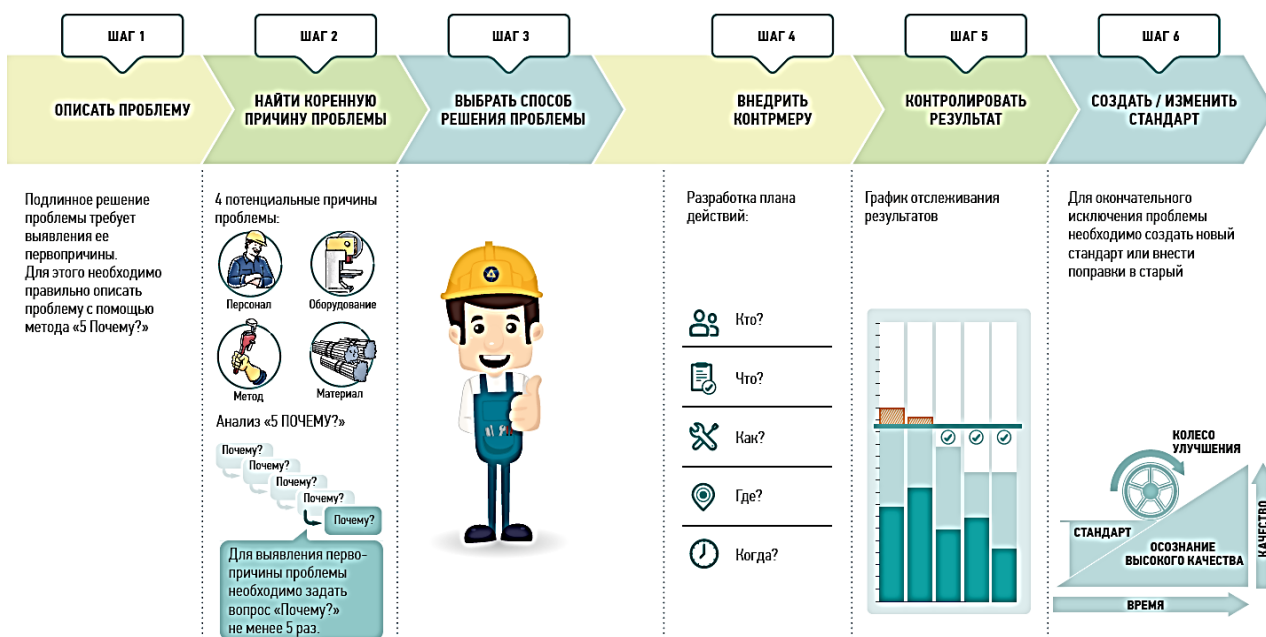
ШАГ 1
ОПИСАТЬ ПРОБЛЕМУ

ШАГ 2
НАЙТИ КОРЕННУЮ ПРИЧИНУ ПРОБЛЕМЫ

ШАГ 3
ВЫБРАТЬ СПОСОБ РЕШЕНИЯ ПРОБЛЕМЫ

ШАГ 4
ВНЕДРИТЬ КОНТРМЕРУ

ШАГ 5
КОНТРОЛИРОВАТЬ РЕЗУЛЬТАТ

ШАГ 6
СОЗДАТЬ / ИЗМЕНИТЬ СТАНДАРТ

Подлинное решение проблемы требует выявления ее первопричины. Для этого необходимо правильно описать проблему с помощью метода «5 Почему?»

4 потенциальные причины проблемы:

Персонал
Оборудование
Метод
Материал

Анализ «5 ПОЧЕМУ?»

Почему?
Почему?
Почему?
Почему?
Почему?

Для выявления первопричины проблемы необходимо задать вопрос «Почему?» не менее 5 раз.

Разработка плана действий:

Кто?
Что?
Как?
Где?
Когда?

График отслеживания результатов

Для окончательного исключения проблемы необходимо создать новый стандарт или внести поправки в старый

КОЛЕСО УЛУЧШЕНИЯ
СТАНДАРТ
ОСОЗНАНИЕ ВЫСОКОГО КАЧЕСТВА
КАЧЕСТВО
ВРЕМЯ